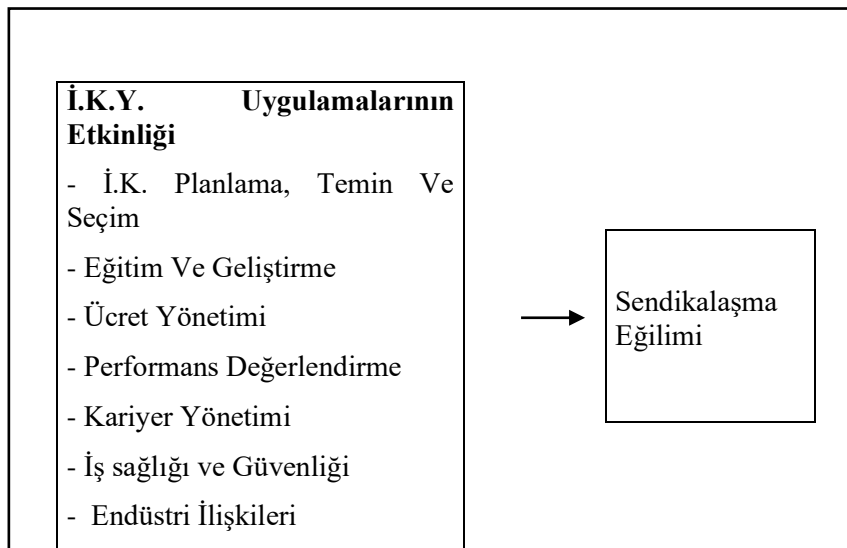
**İ.K.Y. Uygulamalarının Etkinliği**

- İ.K. Planlama, Temin Ve Seçim

- Eğitim Ve Geliştirme

- Ücret Yönetimi

- Performans Değerlendirme

- Kariyer Yönetimi

- İş sağlığı ve Güvenliği

- Endüstri İlişkileri

Sendikalaşma Eğilimi